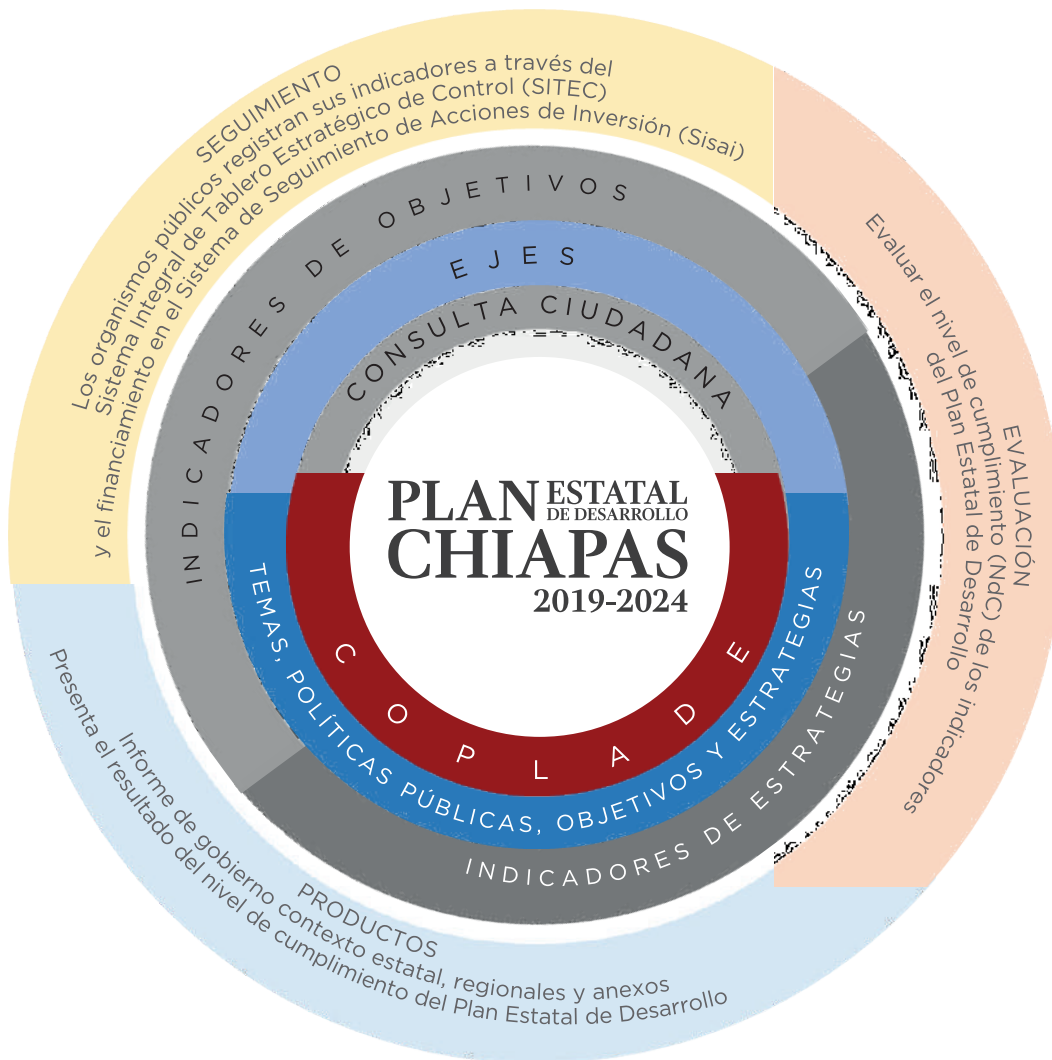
SEGUIMIENTO
Los organismos públicos registran sus indicadores a través del Sistema Integral de Tablero Estratégico de Control (SITEC) y el financiamiento en el Sistema de Seguimiento de Acciones de Inversión (Sisai)

EVALUACIÓN
Evaluar el nivel de cumplimiento (NdC) de los indicadores del Plan Estatal de Desarrollo

PRODUCTOS
Informe de gobierno contexto estatal, regionales y anexos
Presenta el resultado del nivel de cumplimiento del Plan Estatal de Desarrollo

INDICADORES DE OBJETIVOS
EJES
CONSULTA CIUDADANA
PLAN ESTATAL DE DESARROLLO CHIAPAS 2019-2024
COPLADE
TEMAS, POLÍTICAS PÚBLICAS, OBJETIVOS Y ESTRATEGIAS
INDICADORES DE ESTRATEGIAS